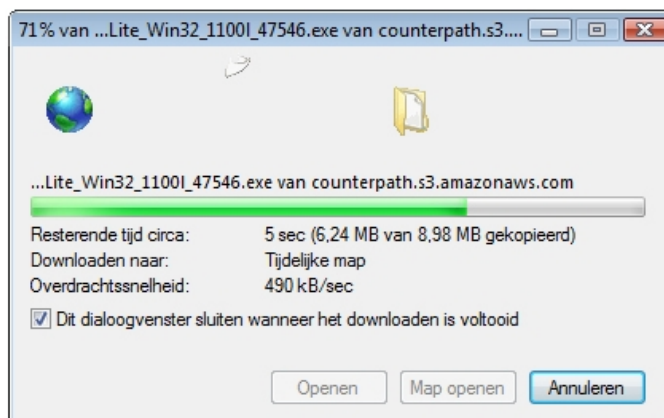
71% van ...Lite_Win32_1100l_47546.exe van counterpath.s3....

...Lite_Win32_1100l_47546.exe van counterpath.s3.amazonaws.com

| | |
|---|---|
| Resterende tijd circa: | 5 sec (6,24 MB van 8,98 MB gekopieerd) |
| Downloaden naar: | Tijdelijke map |
| Overdrachtssnelheid: | 490 kB/sec |

Dit dialoogvenster sluiten wanneer het downloaden is voltooid

Openen Map openen Annuleren